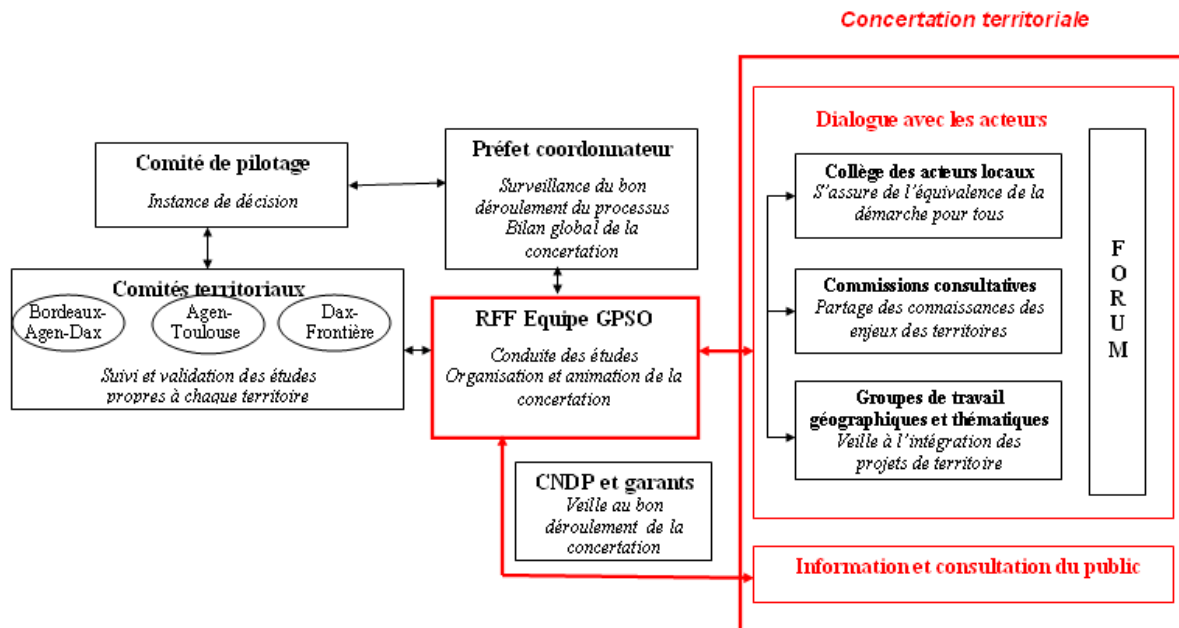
Concertation territoriale

Comité de pilotage
Instance de décision

Préfet coordonnateur
Surveillance du bon déroulement du processus
Bilan global de la concertation

Comités territoriaux
Bordeaux-Agen-Dax
Agen-Toulouse
Dax-Frontière
Suivi et validation des études propres à chaque territoire

RFF Equipe GPSO
Conduite des études
Organisation et animation de la concertation

CNDP et garants
Veille au bon déroulement de la concertation

Dialogue avec les acteurs

Collège des acteurs locaux
S'assure de l'équivalence de la démarche pour tous

Commissions consultatives
Partage des connaissances des enjeux des territoires

Groupes de travail géographiques et thématiques
Veille à l'intégration des projets de territoire

F O R U M

Information et consultation du public